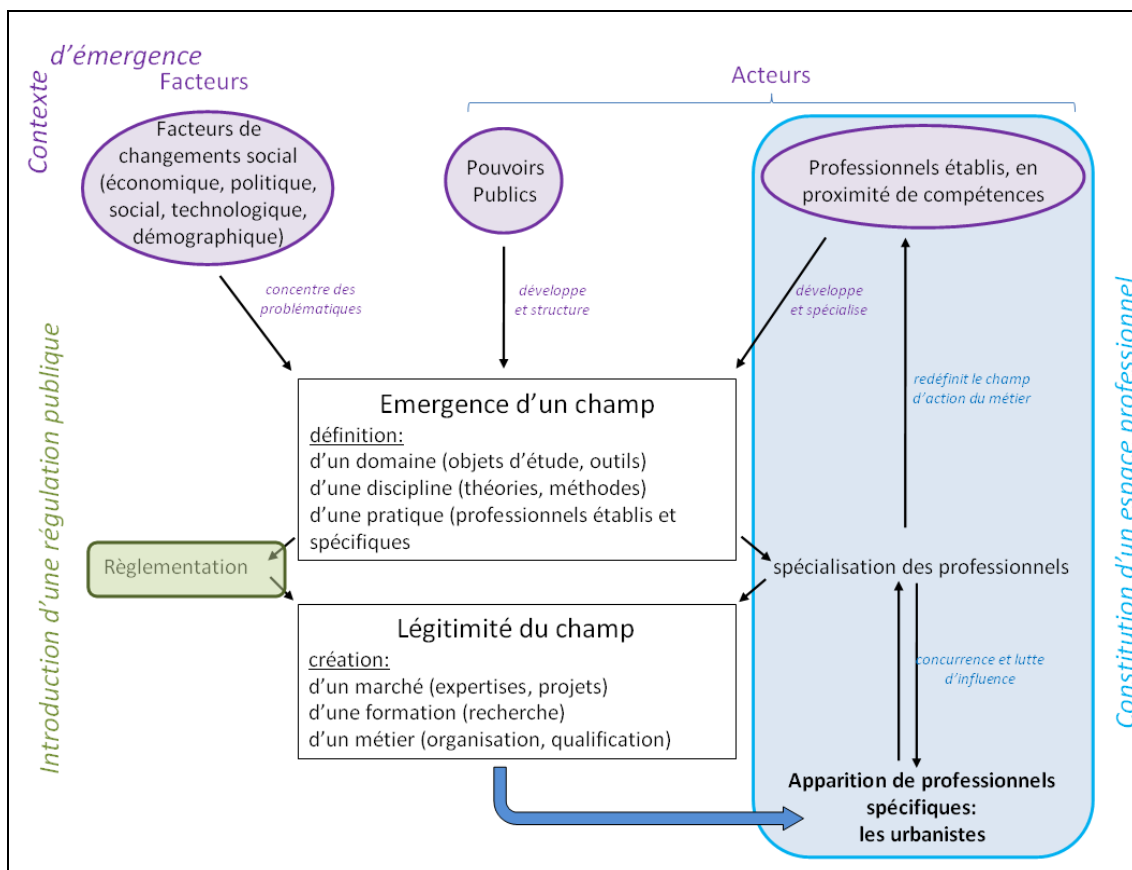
Contexte d'émergence

Facteurs

Acteurs

Facteurs de changements social (économique, politique, social, technologique, démographique)

Pouvoirs Publics

Professionnels établis, en proximité de compétences

concentre des problématiques

développe et structure

développe et spécialise

redéfinit le champ d'action du métier

Introduction d'une régulation publique

Constitution d'un espace professionnel

Emergence d'un champ
définition:
d'un domaine (objets d'étude, outils)
d'une discipline (théories, méthodes)
d'une pratique (professionnels établis et spécifiques

Règlementation

spécialisation des professionnels

Légitimité du champ
création:
d'un marché (expertises, projets)
d'une formation (recherche)
d'un métier (organisation, qualification)

concurrence et lutte d'influence

Apparition de professionnels spécifiques: les urbanistes